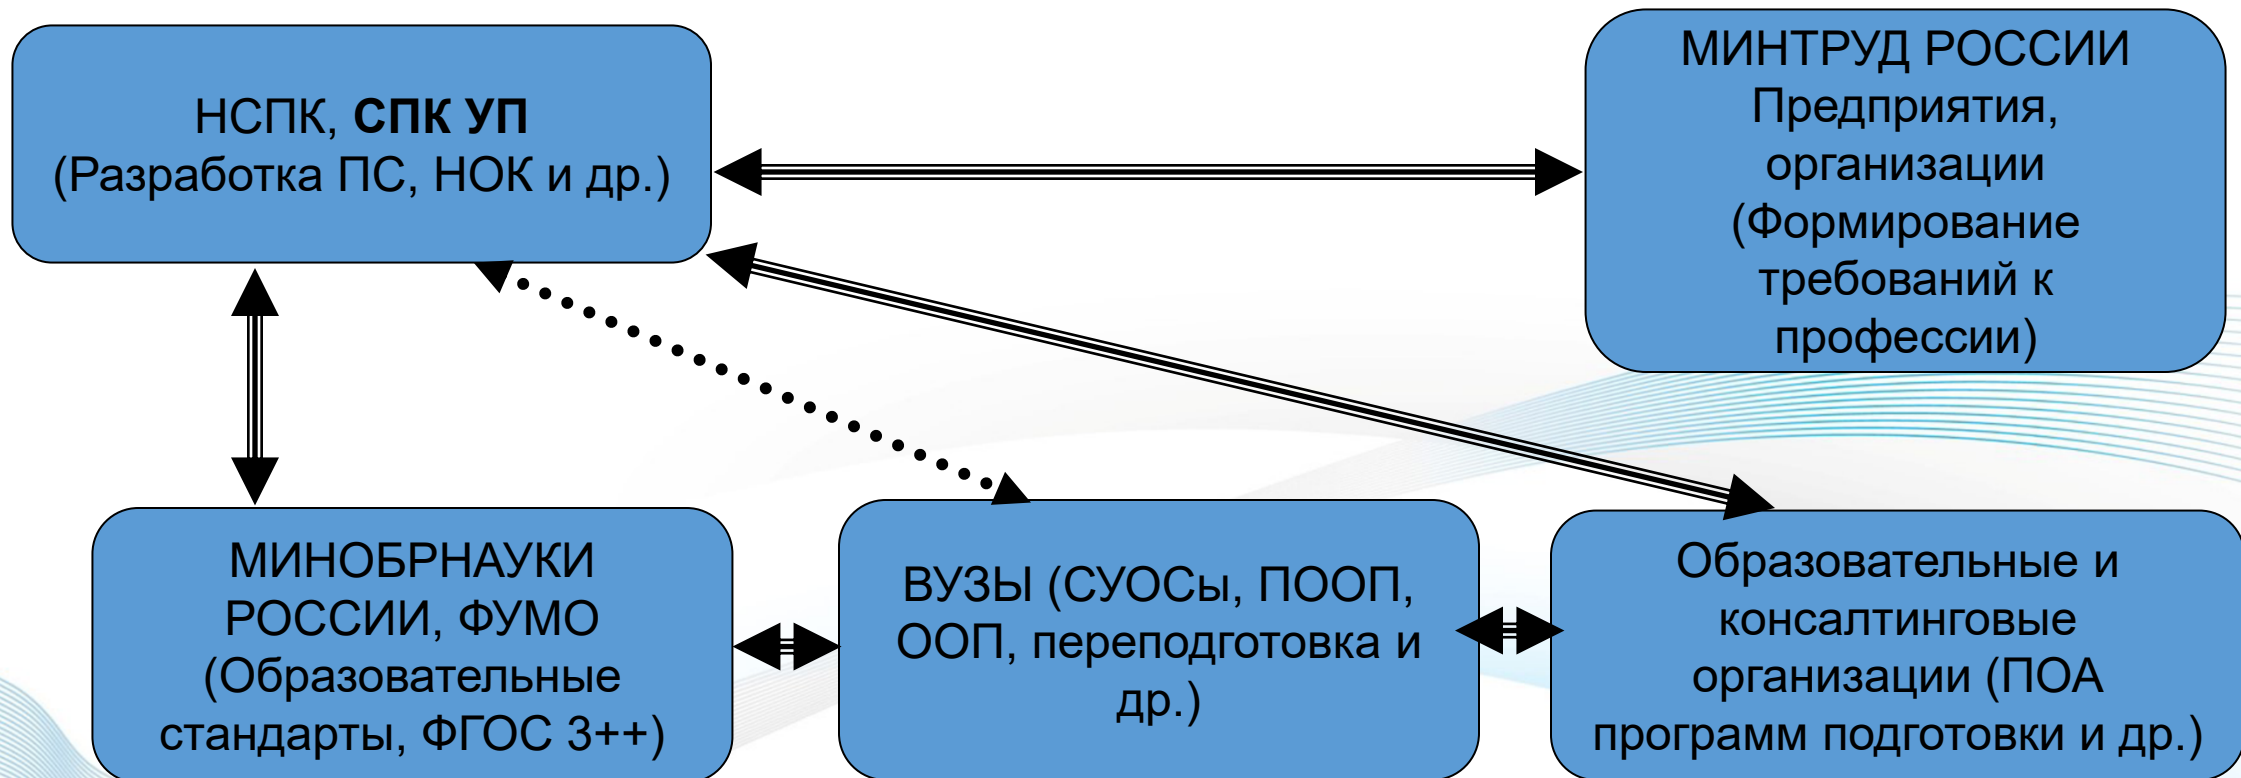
НСПК, **СПК УП**
(Разработка ПС, НОК и др.)

МИНТРУД РОССИИ
Предприятия, организации
(Формирование требований к профессии)

МИНОБРНАУКИ РОССИИ, ФУМО
(Образовательные стандарты, ФГОС 3++)

ВУЗЫ (СУОСы, ПООП, ООП, переподготовка и др.)

Образовательные и консалтинговые организации (ПОА программ подготовки и др.)